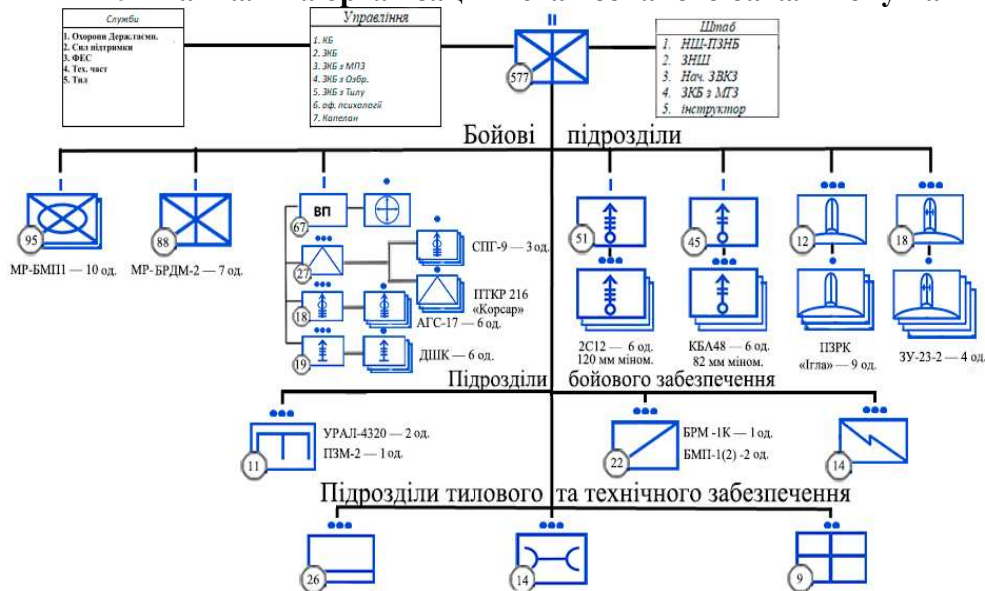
Служби
1. Охорони Держтаємн.
2. Сил підтримки
3. ФЕС
4. Тех. част
5. Тил

Управління
1. КБ
2. ЗКБ
3. ЗКБ з МПЗ
4. ЗКБ з Озбр.
5. ЗКБ з Тилу
6. оф. психології
7. Капелан

II
577

Штаб
1. НШ-ПЗНБ
2. ЗНШ
3. Нач. ЗВКЗ
4. ЗКБ з МТЗ
5. інструктор

Бойові підрозділи

I
95
МР-БМП1 — 10 од.

I
88
МР- БРДМ-2 — 7 од.

I
ВП
67
27
18
19
СПГ-9 — 3 од.
ПТКР 216 «Корсар»
АГС-17 — 6 од.
ДШК — 6 од.

I
51
2С12 — 6 од. 120 мм міном.

I
45
КБА48 — 6 од. 82 мм міном.

12
ПЗРК «Ігла» — 9 од.

18
ЗУ-23-2 — 4 од.

Підрозділи бойового забезпечення

11
УРАЛ-4320 — 2 од.
ПЗМ-2 — 1 од.

22
БРМ -1К — 1 од.
БМП-1(2) -2 од.

14

Підрозділи тилового та технічного забезпечення

26

14

9